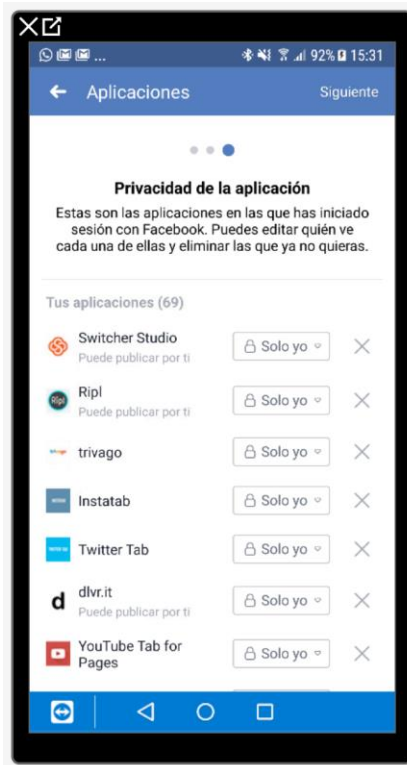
92% 15:31

Aplicaciones

Siguiente

Privacidad de la aplicación

Estas son las aplicaciones en las que has iniciado sesión con Facebook. Puedes editar quién ve cada una de ellas y eliminar las que ya no quieras.

Tus aplicaciones (69)

Switcher Studio
Puede publicar por ti
Solo yo

Ripl
Puede publicar por ti
Solo yo

trivago
Solo yo

Instatab
Solo yo

Twitter Tab
Solo yo

dlvr.it
Puede publicar por ti
Solo yo

YouTube Tab for Pages
Solo yo